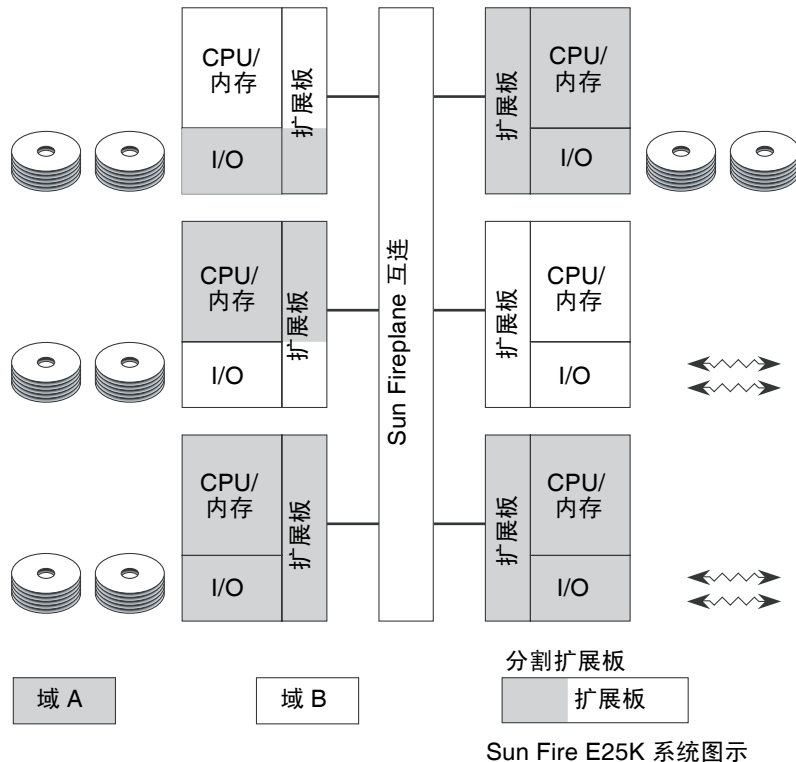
CPU/
内存

扩展板

I/O

Sun Fireplane 互连

扩展板

CPU/
内存

I/O

CPU/
内存

扩展板

I/O

扩展板

CPU/
内存

I/O

CPU/
内存

扩展板

I/O

扩展板

CPU/
内存

I/O

分割扩展板

域 A

域 B

扩展板

Sun Fire E25K 系统图示